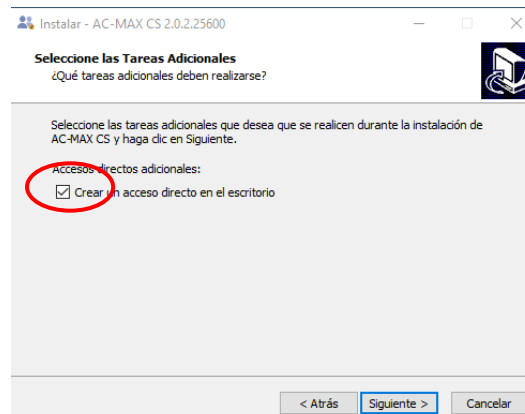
Instalar - AC-MAX CS 2.0.2.25600

Seleccione las Tareas Adicionales
¿Qué tareas adicionales deben realizarse?

Seleccione las tareas adicionales que desea que se realicen durante la instalación de AC-MAX CS y haga clic en Siguiente.

Accesos directos adicionales:

Crear un acceso directo en el escritorio

< Atrás
Siguiente >
Cancelar